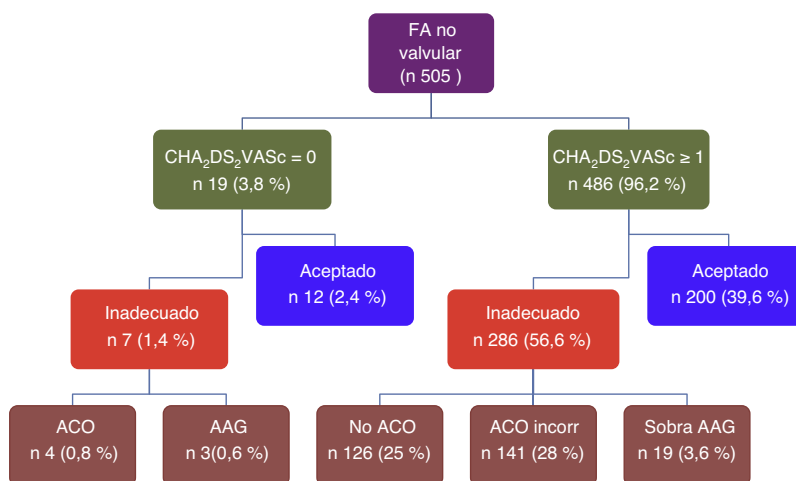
FA no valvular
(n 505 )

$CHA_2DS_2VASc = 0$
n 19 (3,8 %)

$CHA_2DS_2VASc \geq 1$
n 486 (96,2 %)

Aceptado
n 12 (2,4 %)

Inadecuado
n 7 (1,4 %)

Inadecuado
n 286 (56,6 %)

Aceptado
n 200 (39,6 %)

ACO
n 4 (0,8 %)

AAG
n 3(0,6 %)

No ACO
n 126 (25 %)

ACO incorr
n 141 (28 %)

Sobra AAG
n 19 (3,6 %)